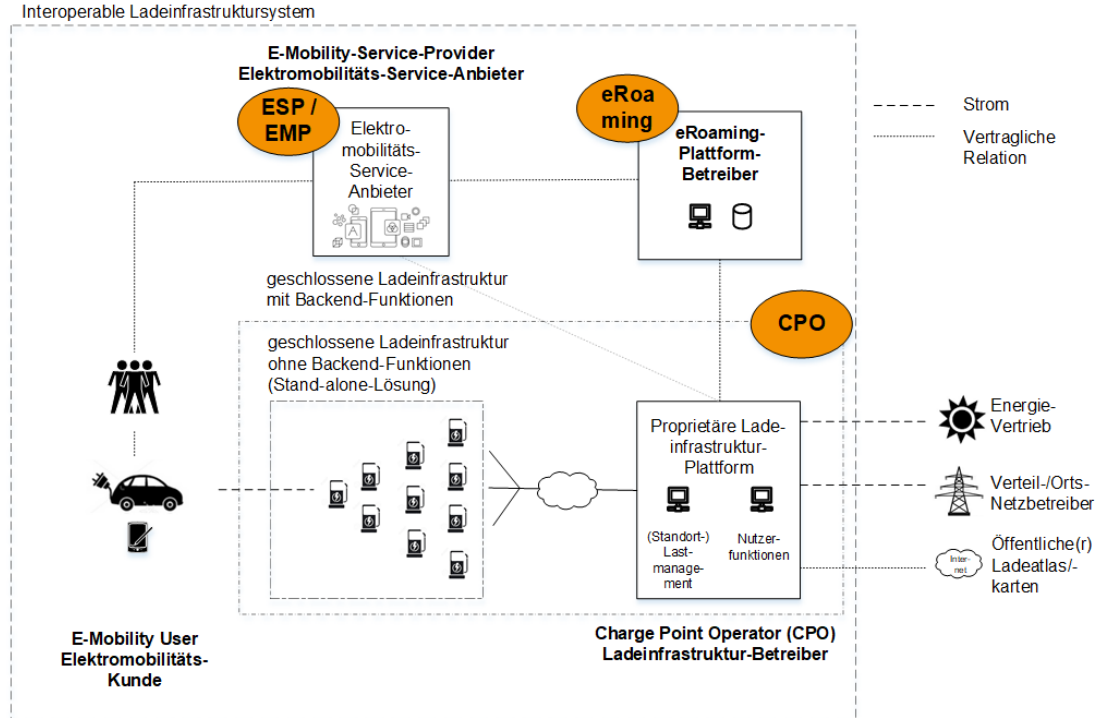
Interoperable Ladeinfrastruktursystem

E-Mobility-Service-Provider
Elektromobilitäts-Service-Anbieter

ESP / EMP

Elektromobilitäts-Service-Anbieter

eRoaming

eRoaming-Plattform-Betreiber

Strom

Vertragliche Relation

geschlossene Ladeinfrastruktur mit Backend-Funktionen

CPO

geschlossene Ladeinfrastruktur ohne Backend-Funktionen (Stand-alone-Lösung)

Proprietäre Ladeinfrastruktur-Plattform

(Standort-) Lastmanagement

Nutzerfunktionen

Energie-Vertrieb

Verteil-/Orts-Netzbetreiber

Internet

Öffentliche(r) Ladeatlas/-karten

E-Mobility User
Elektromobilitäts-Kunde

Charge Point Operator (CPO)
Ladeinfrastruktur-Betreiber